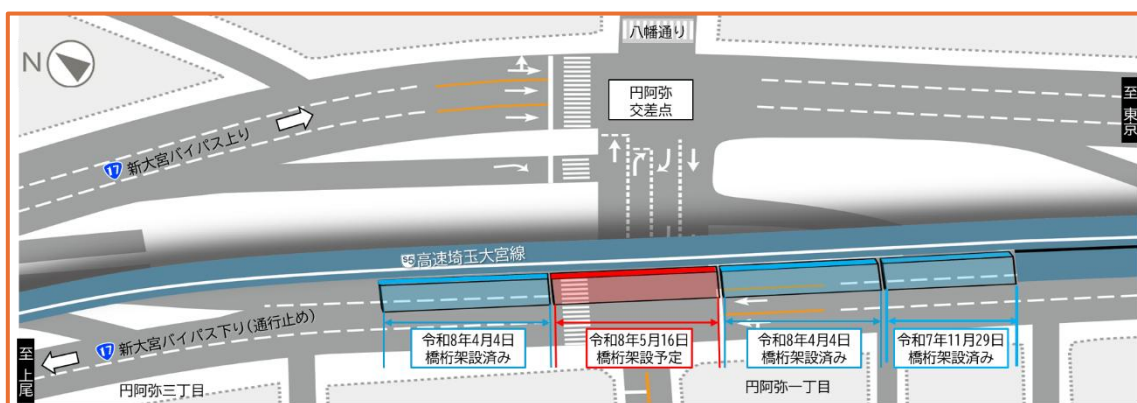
N

八幡通り

円阿弥
交差点

至
東
京

17 新大宮バイパス上り

S5 高速埼玉大宮線

17 新大宮バイパス下り(通行止め)

至
上
尾

令和8年4月4日
橋桁架設済み

令和8年5月16日
橋桁架設予定

令和8年4月4日
橋桁架設済み

令和7年11月29日
橋桁架設済み

円阿弥三丁目

円阿弥一丁目